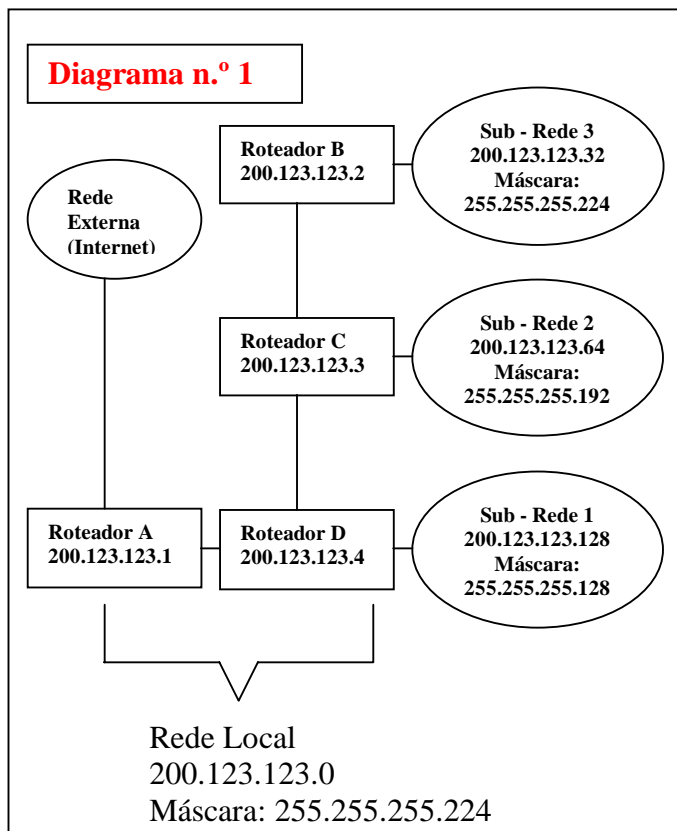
Diagrama n.º 1

Roteador B
200.123.123.2

Sub - Rede 3
200.123.123.32
Máscara:
255.255.255.224

Rede
Externa
(Internet)

Roteador C
200.123.123.3

Sub - Rede 2
200.123.123.64
Máscara:
255.255.255.192

Roteador A
200.123.123.1

Roteador D
200.123.123.4

Sub - Rede 1
200.123.123.128
Máscara:
255.255.255.128

Rede Local
200.123.123.0
Máscara: 255.255.255.224